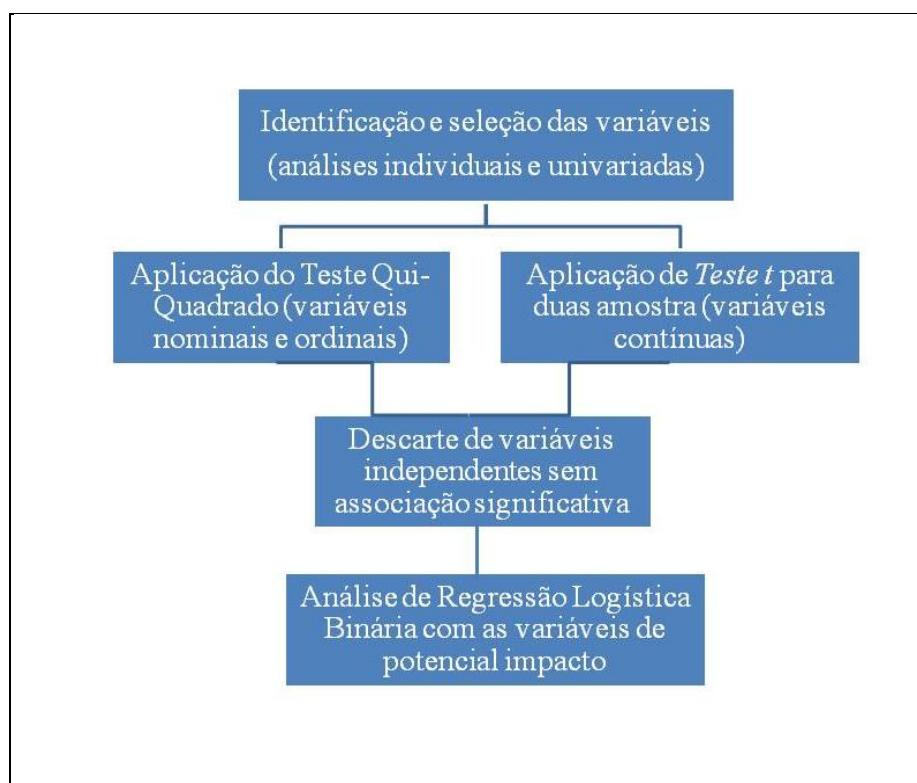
Identificação e seleção das variáveis (análises individuais e univariadas)

Aplicação do Teste Qui-Quadrado (variáveis nominais e ordinais)

Aplicação de *Teste t* para duas amostra (variáveis contínuas)

Descarte de variáveis independentes sem associação significativa

Análise de Regressão Logística Binária com as variáveis de potencial impacto